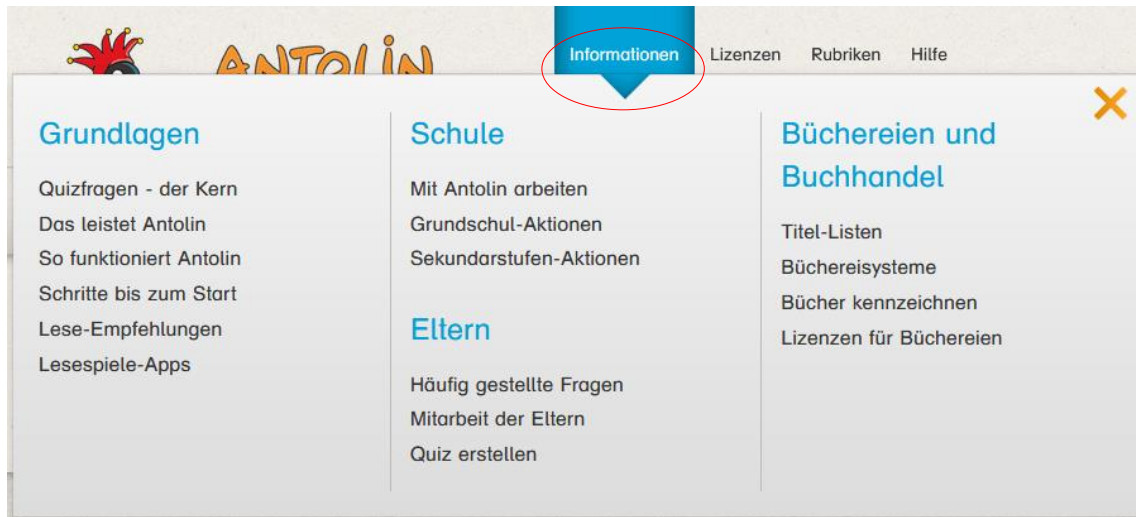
ANTOLIN

Informationen Lizenzen Rubriken Hilfe

Grundlagen

Quizfragen - der Kern
Das leistet Antolin
So funktioniert Antolin
Schritte bis zum Start
Lese-Empfehlungen
Lesespiele-Apps

Schule

Mit Antolin arbeiten
Grundschul-Aktionen
Sekundarstufen-Aktionen

Eltern

Häufig gestellte Fragen
Mitarbeit der Eltern
Quiz erstellen

Büchereien und Buchhandel

Titel-Listen
Büchereisysteme
Bücher kennzeichnen
Lizenzen für Büchereien